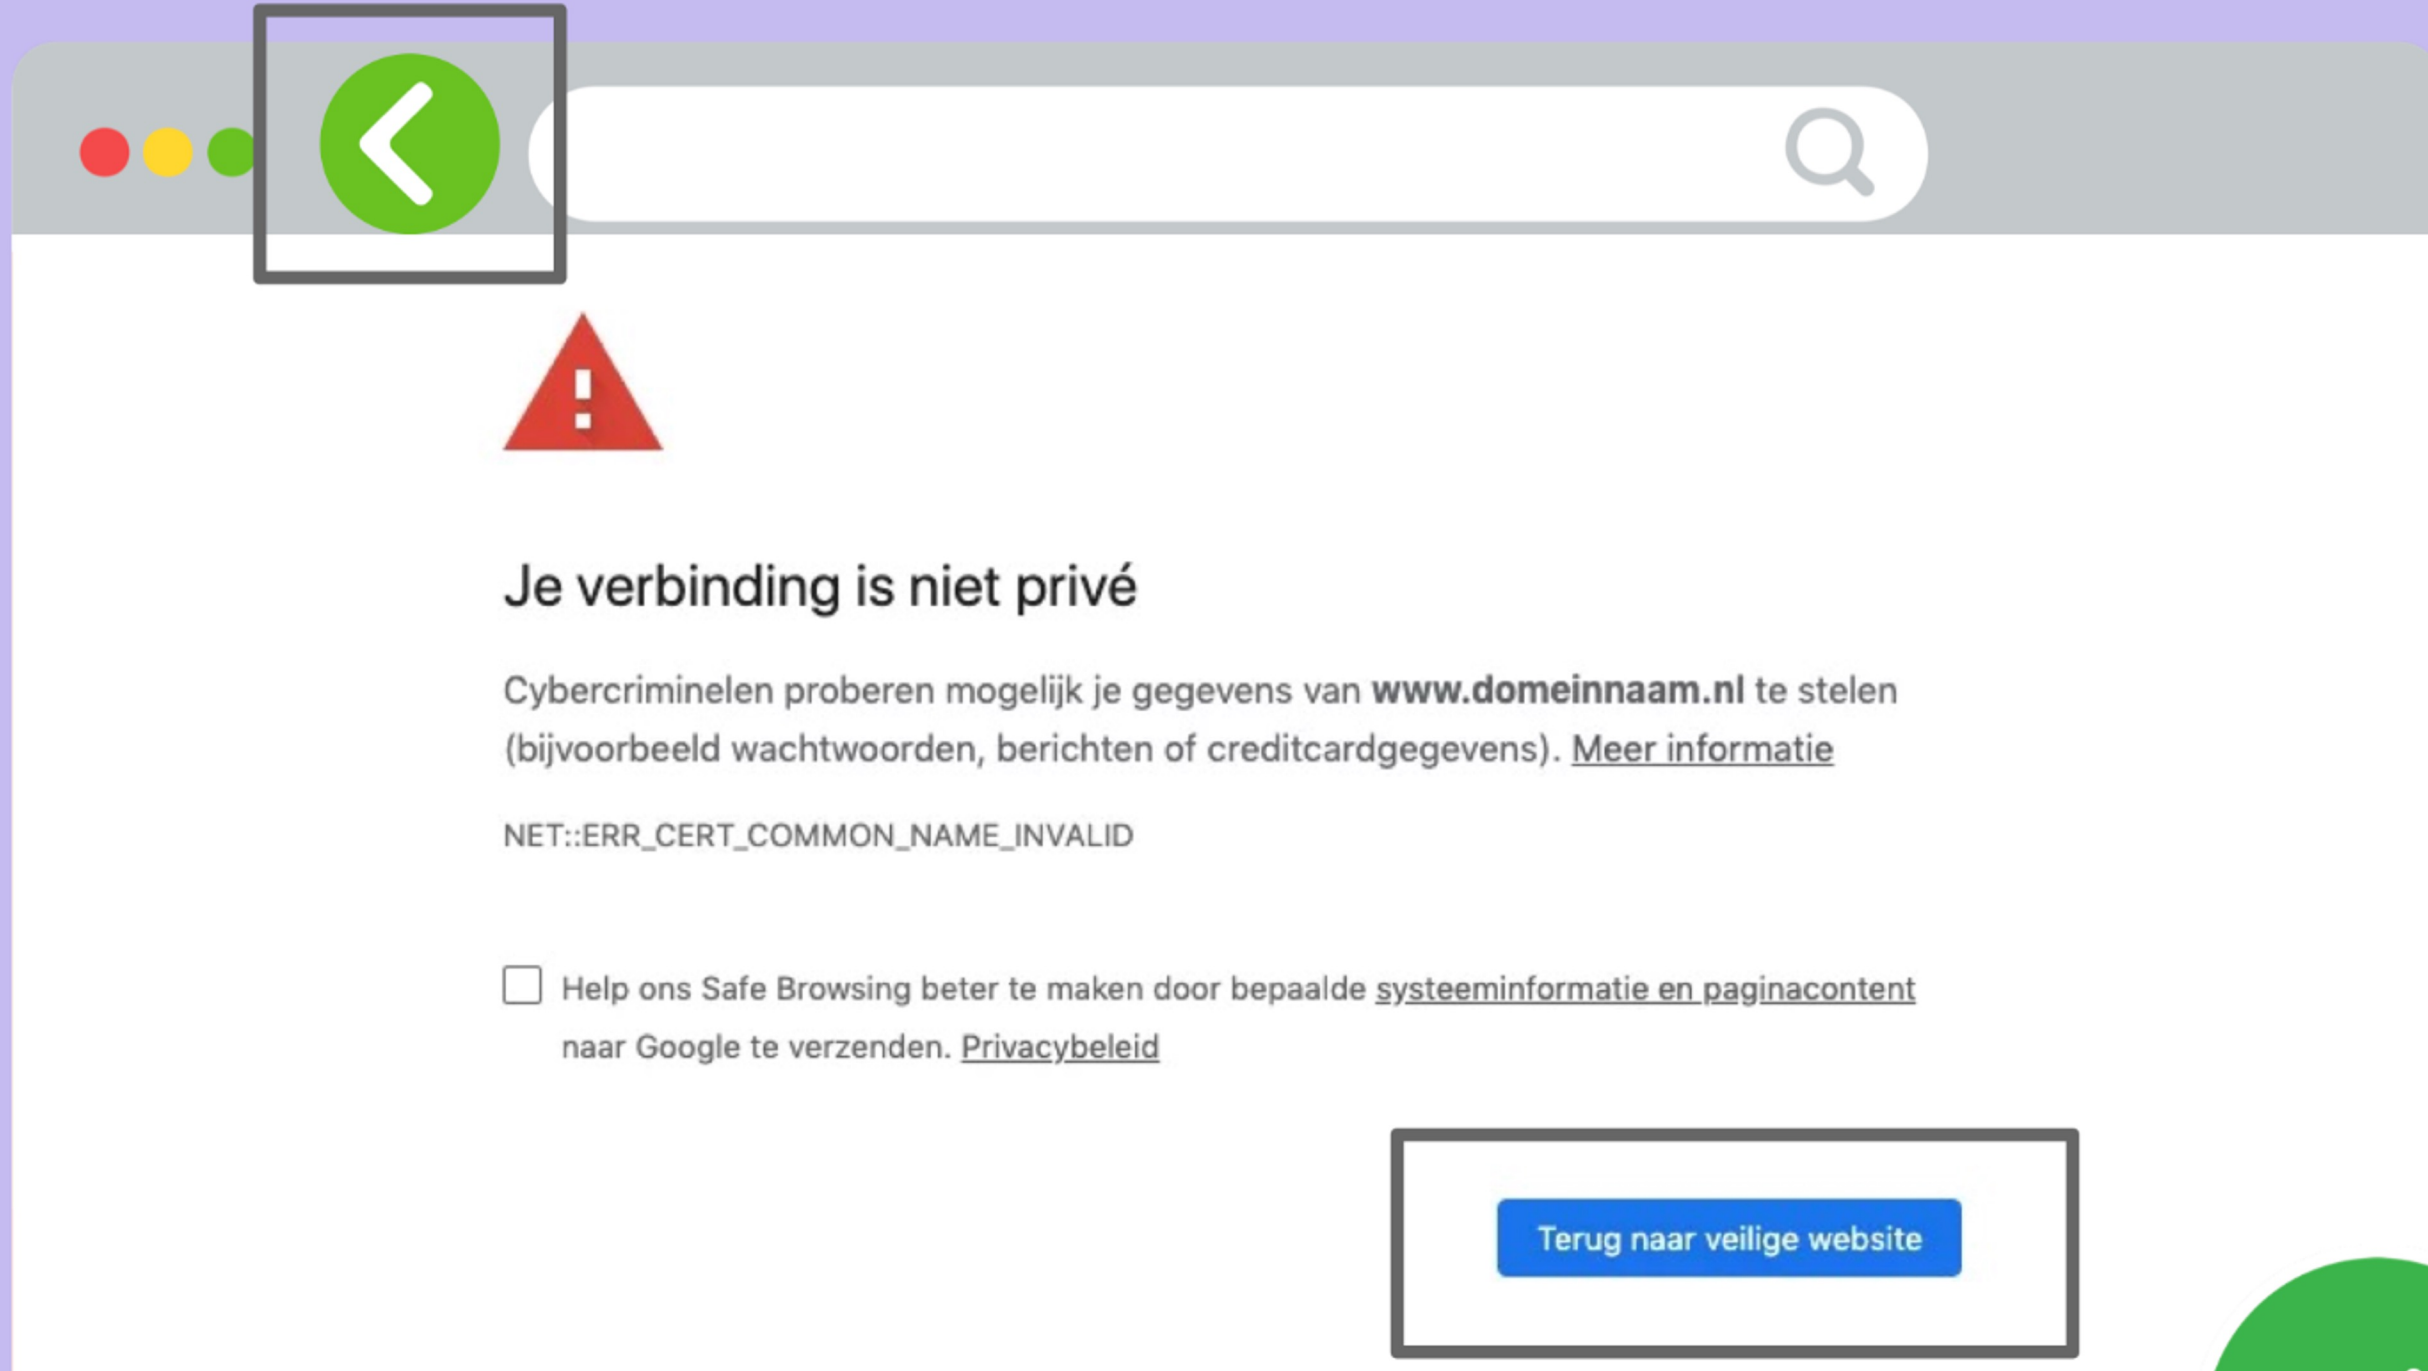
Je verbinding is niet privé

Cybercriminelen proberen mogelijk je gegevens van **www.domeinnaam.nl** te stelen (bijvoorbeeld wachtwoorden, berichten of creditcardgegevens). Meer informatie

NET::ERR_CERT_COMMON_NAME_INVALID

Help ons Safe Browsing beter te maken door bepaalde systeeminformatie en paginacontent naar Google te verzenden. Privacybeleid

Terug naar veilige website